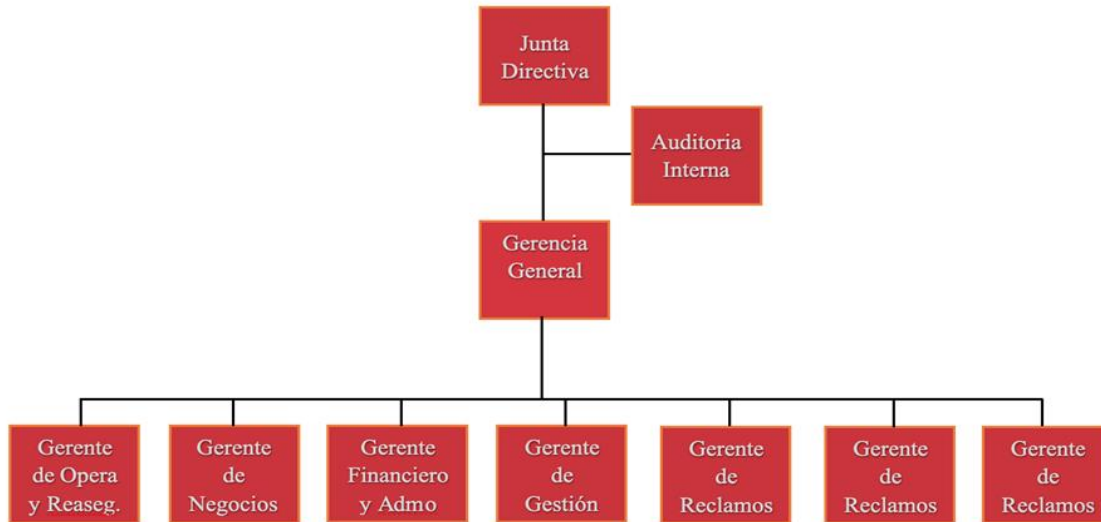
Junta Directiva

Auditoria Interna

Gerencia General

Gerente de Opera y Reaseg.

Gerente de Negocios

Gerente Financiero y Admo

Gerente de Gestión

Gerente de Reclamos

Gerente de Reclamos

Gerente de Reclamos